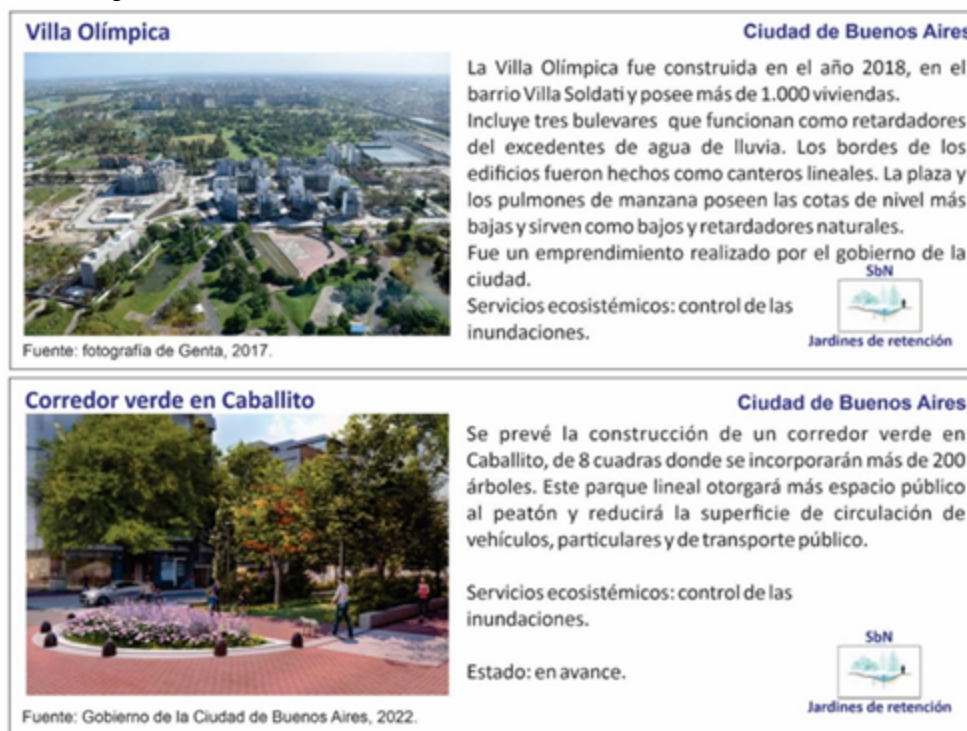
Villa Olímpica

Ciudad de Buenos Aires

La Villa Olímpica fue construida en el año 2018, en el barrio Villa Soldati y posee más de 1.000 viviendas.
Incluye tres bulevares que funcionan como retardadores del excedentes de agua de lluvia. Los bordes de los edificios fueron hechos como canteros lineales. La plaza y los pulmones de manzana poseen las cotas de nivel más bajas y sirven como bajos y retardadores naturales.
Fue un emprendimiento realizado por el gobierno de la ciudad.
Servicios ecosistémicos: control de las inundaciones.

SbN

Jardines de retención

Fuente: fotografía de Genta, 2017.

Corredor verde en Caballito

Ciudad de Buenos Aires

Se prevé la construcción de un corredor verde en Caballito, de 8 cuadras donde se incorporarán más de 200 árboles. Este parque lineal otorgará más espacio público al peatón y reducirá la superficie de circulación de vehículos, particulares y de transporte público.

Servicios ecosistémicos: control de las inundaciones.

Estado: en avance.

SbN

Jardines de retención

Fuente: Gobierno de la Ciudad de Buenos Aires, 2022.